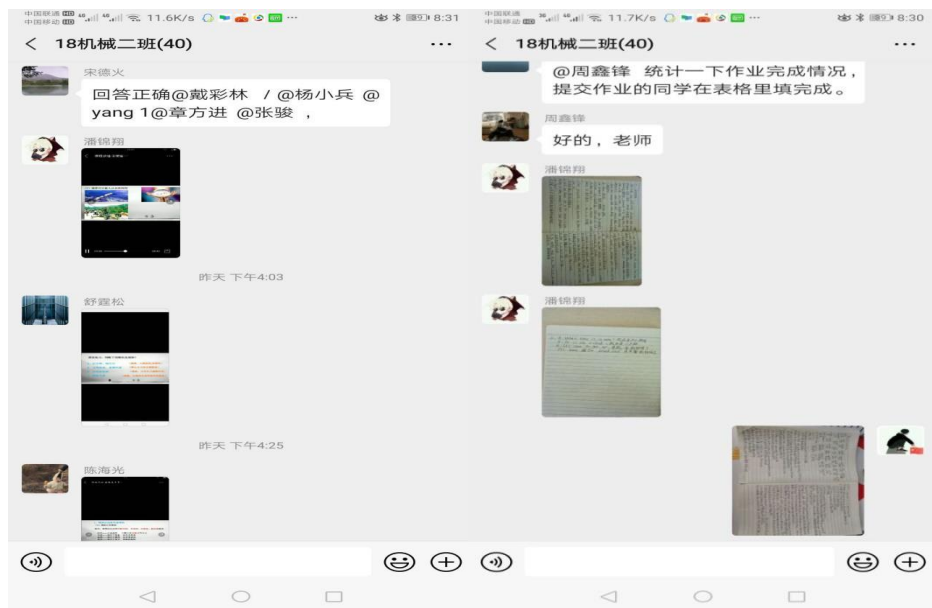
中国联通 中国移动 11.6K/s 8:31

< 18机械二班(40) ···

宋德火

回答正确@戴彩林 / @杨小兵 @ yang 1@章方进 @张骏 ，

潘锦翔

昨天 下午4:03

舒靛松

昨天 下午4:25

陈海光

中国联通 中国移动 11.7K/s 8:30

< 18机械二班(40) ···

@周鑫锋 统计一下作业完成情况，提交作业的同学在表格里填完成。

周鑫锋

好的，老师

潘锦翔

潘锦翔